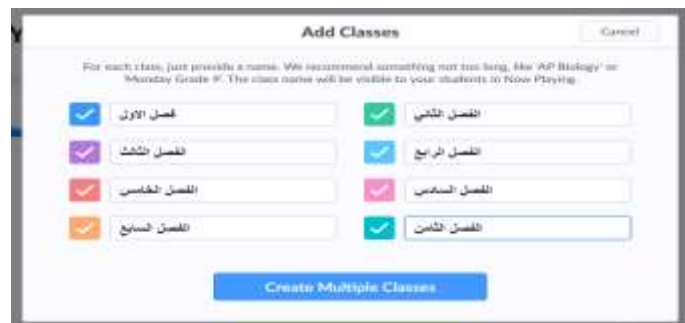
Add Classes

Cancel

For each class, just provide a name. We recommend something not too long, like 'AP Biology' or 'Monday Grade 9'. The class name will be visible to your students in Now Playing.

فصل الاول

الفصل الثاني

الفصل الثالث

الفصل الرابع

الفصل الخامس

الفصل السادس

الفصل السابع

الفصل الثامن

Create Multiple Classes